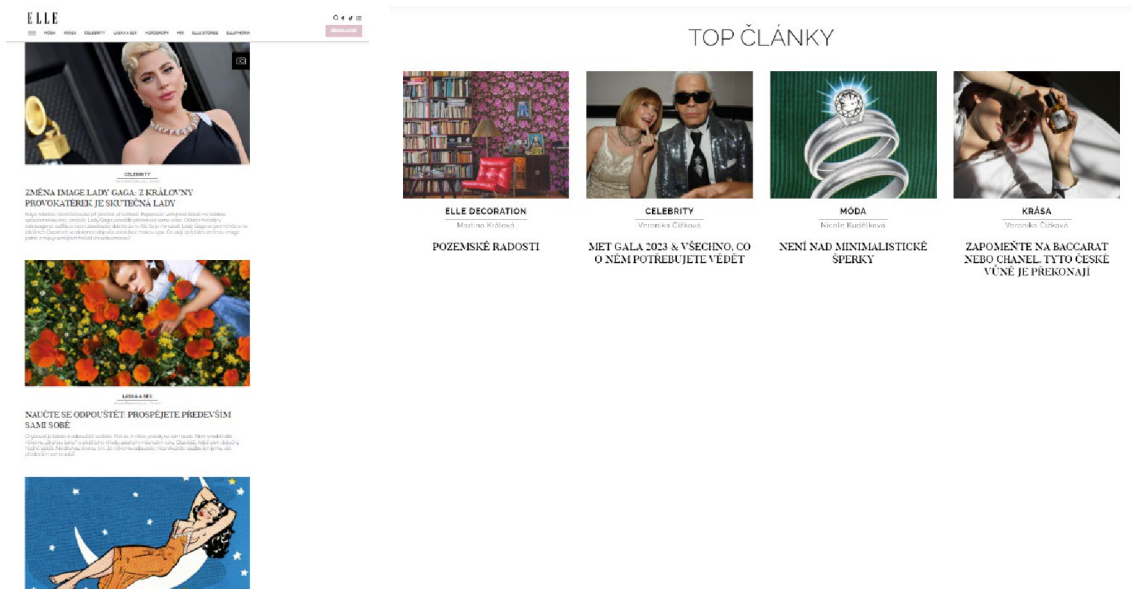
ELLE

MÓDA KRÁSA CELEBRITY LÁSKA A SEX HOROSKOPY MIX ELLE STORIES ELLE MEN

CELEBRITY

ZMĚNA IMAGE LADY GAGA: Z KRÁLOVNY PROVOKATÉREK JE SKUTEČNÁ LADY

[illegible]

LÁSKA A SEX

NAUČTE SE ODPOUŠTĚT: PROSPĚJETE PŘEDEVŠÍM SAMI SOBĚ

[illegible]

TOP ČLÁNKY

ELLE DECORATION
Martina Králová
POZEMSKÉ RADOSTI

CELEBRITY
Veronika Čížková
MET GALA 2023 & VŠECHNO, CO O NĚM POTŘEBUJETE VĚDĚT

MÓDA
Nicole Kudělková
NENÍ NAD MINIMALISTICKÉ ŠPERKY

KRÁSA
Veronika Čížková
ZAPOMEŇTE NA BACCARAT NEBO CHANEL, TYTO ČESKÉ VŮNĚ JE PŘEKONAJÍ